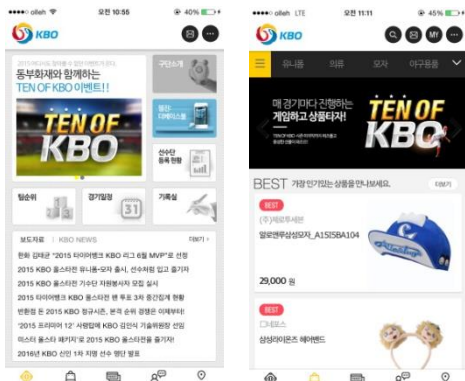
olleh 오전 10:55 40%

KBO

동부화재와 함께하는
TEN OF KBO 이벤트!!

TEN OF KBO

구단소개

불펜 디바이스도움

선수단 등록 현황

팀순위

경기일정

31

기록실

보도자료 | KBO NEWS 더보기 >

한화 김태균 "2015 타이어뱅크 KBO 리그 6월 MVP"로 선정

2015 KBO 올스타전 유니폼•모자 출시, 선수처럼 입고 즐기자

2015 KBO 올스타전 가수단 자원봉사자 모집 실시

2015 타이어뱅크 KBO 올스타전 팬 투표 3차 중간집계 현황

반환점 돈 2015 KBO 정규시즌, 본격 순위 경쟁은 이제부터!

'2015 프리미어 12' 사령탑에 KBO 김인식 기술위원장 선임

미스터 올스타 "2015 KBO 올스타전을 즐기자!"

2016년 KBO 신인 1차 지명 선수 명단 발표

olleh LTE 오전 11:11 45%

KBO

MY

유니폼 의류 모자 야구용품

매 경기마다 진행하는
게임하고 상품타자!

TEN OF KBO

BEST 가장 인기있는 상품을 만나보세요. 더보기

BEST

(주)제로투세븐

알로앤루삼성모자_A15I5BA104

29,000 원

BEST

CNBIS

삼성라이온즈 헤어밴드